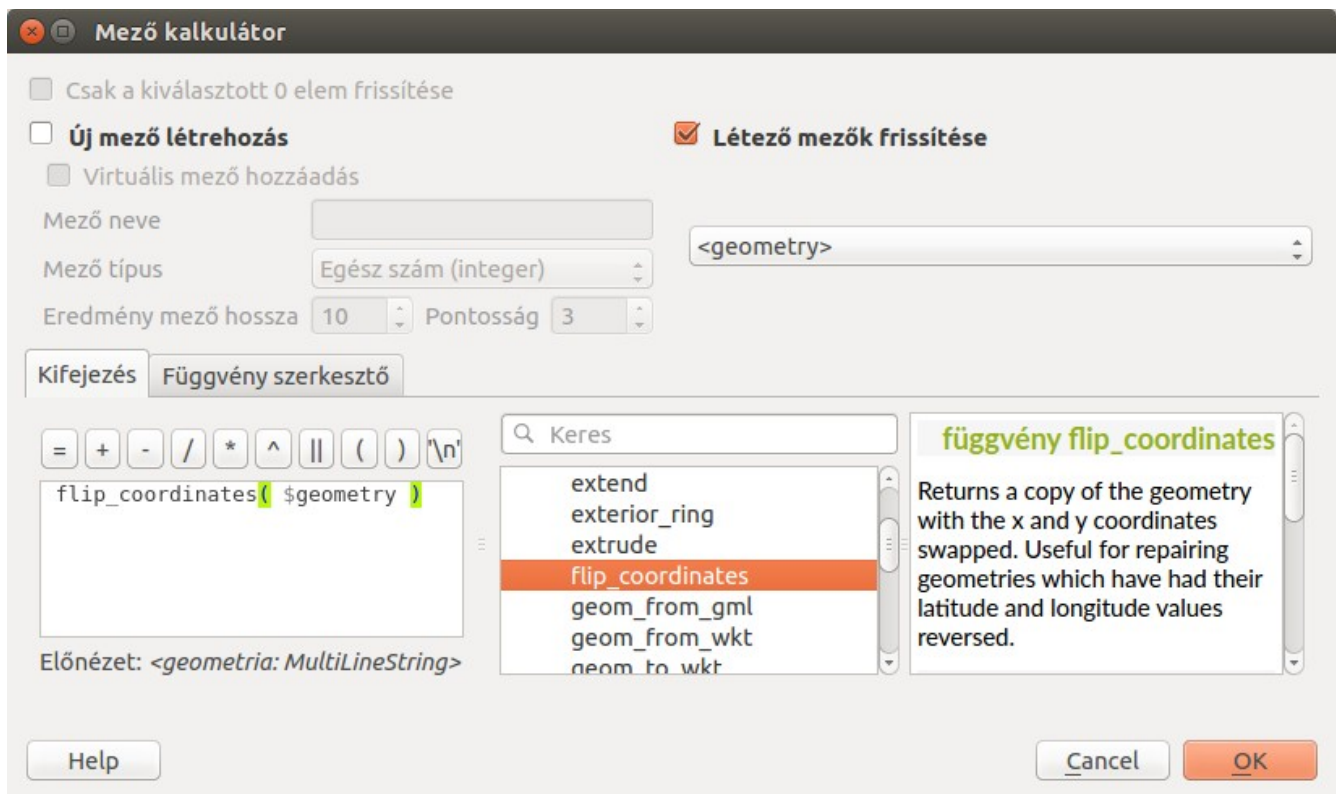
Mező kalkulátor

Csak a kiválasztott 0 elem frissítése

Új mező létrehozás

Virtuális mező hozzáadás

Mező neve

Mező típus Egész szám (integer)

Eredmény mező hossza 10 Pontosság 3

Létező mezők frissítése

<geometry>

Kifejezés | Függvény szerkesztő

= + - / * ^ || ( ) '\n'

flip_coordinates( $geometry )

Előnézet: <geometria: MultiLineString>

Keres

extend
exterior_ring
extrude
flip_coordinates
geom_from_gml
geom_from_wkt
geom_to_wkt

függvény flip_coordinates

Returns a copy of the geometry with the x and y coordinates swapped. Useful for repairing geometries which have had their latitude and longitude values reversed.

Help

Cancel

OK